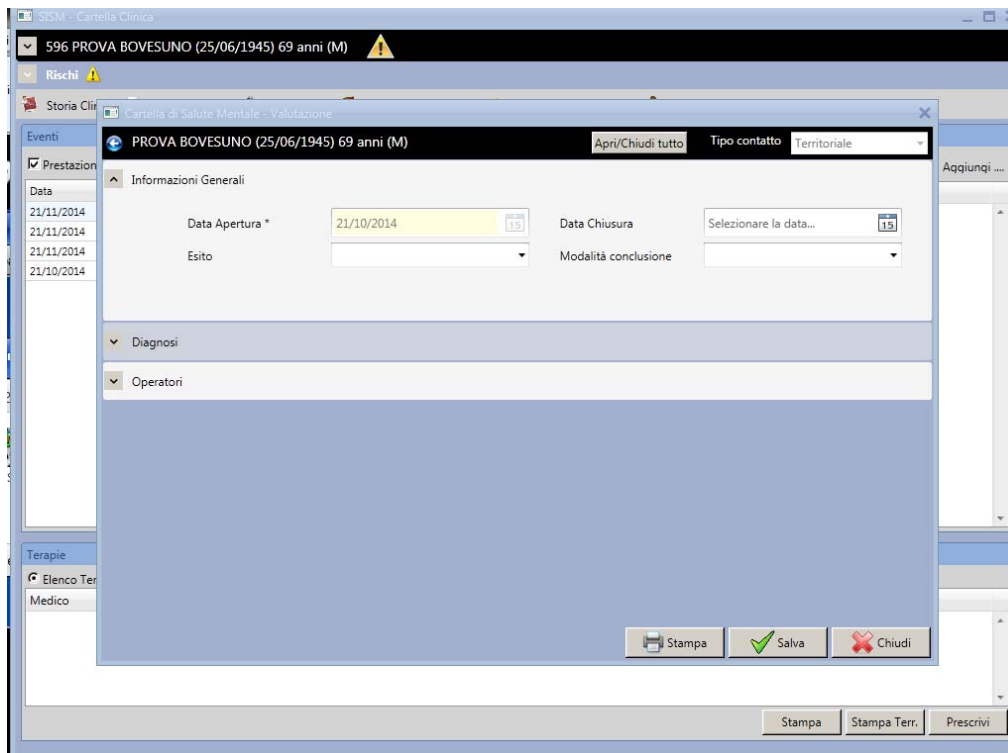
SISM - Cartella Clinica

596 PROVA BOVESUNO (25/06/1945) 69 anni (M)

Rischi

Storia Cli

Eventi

Prestazion

Aggiungi ...

Data

21/11/2014

21/11/2014

21/11/2014

21/10/2014

Cartella di Salute Mentale - Valutazione

PROVA BOVESUNO (25/06/1945) 69 anni (M)

Apri/Chiudi tutto

Tipo contatto

Territoriale

Informazioni Generali

Data Apertura *

21/10/2014

15

Data Chiusura

Selezionare la data...

15

Esito

Modalità conclusione

Diagnosi

Operatori

Stampa

Salva

Chiudi

Terapie

Elenco Ter

Medico

Stampa

Stampa Terr.

Prescrivi